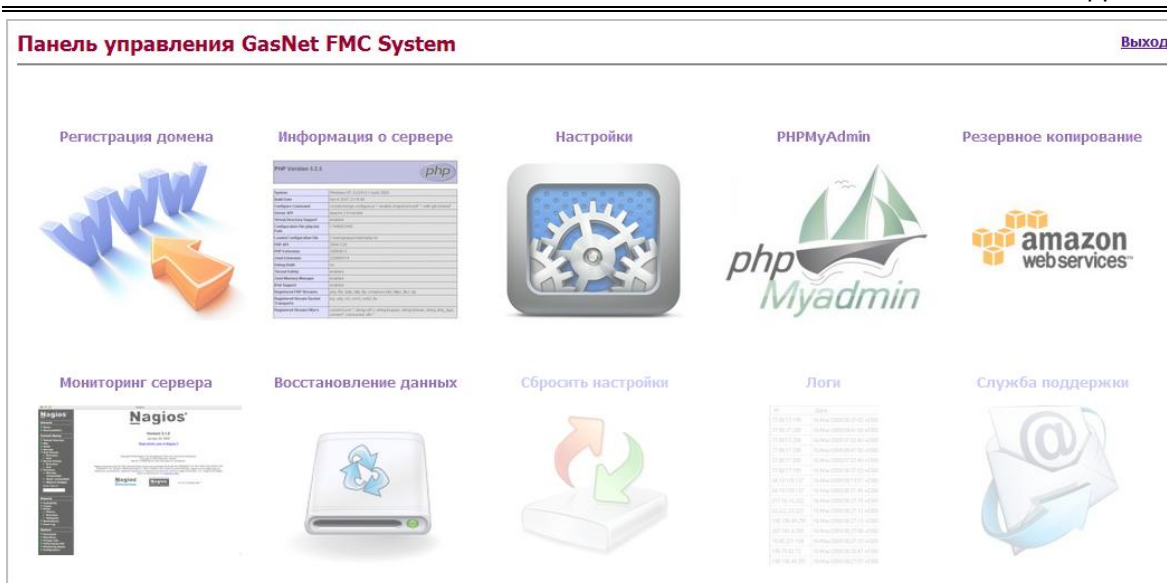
Панель управления GasNet FMC System

Выход

Регистрация домена

WWW

Информация о сервере

PHP Version 5.2.5

php

Настройки

PHPMyAdmin

php Myadmin

Резервное копирование

amazon webservices™

Мониторинг сервера

Nagios

Восстановление данных

Сбросить настройки

Логи

Служба поддержки

@